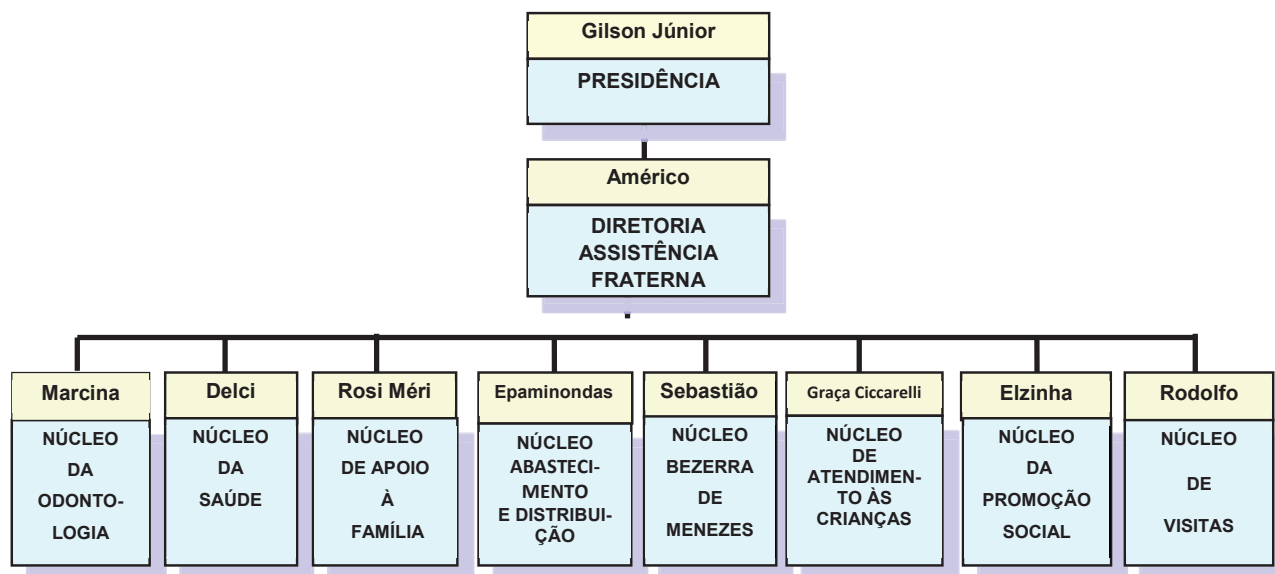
Gilson Júnior

PRESIDÊNCIA

Américo

DIRETORIA ASSISTÊNCIA FRATERNA

Marcina

NÚCLEO DA ODONTOLOGIA

Delci

NÚCLEO DA SAÚDE

Rosi Méri

NÚCLEO DE APOIO À FAMÍLIA

Epaminondas

NÚCLEO ABASTECIMENTO E DISTRIBUIÇÃO

Sebastião

NÚCLEO BEZERRA DE MENEZES

Graça Ciccarelli

NÚCLEO DE ATENDIMENTO ÀS CRIANÇAS

Elzinha

NÚCLEO DA PROMOÇÃO SOCIAL

Rodolfo

NÚCLEO DE VISITAS